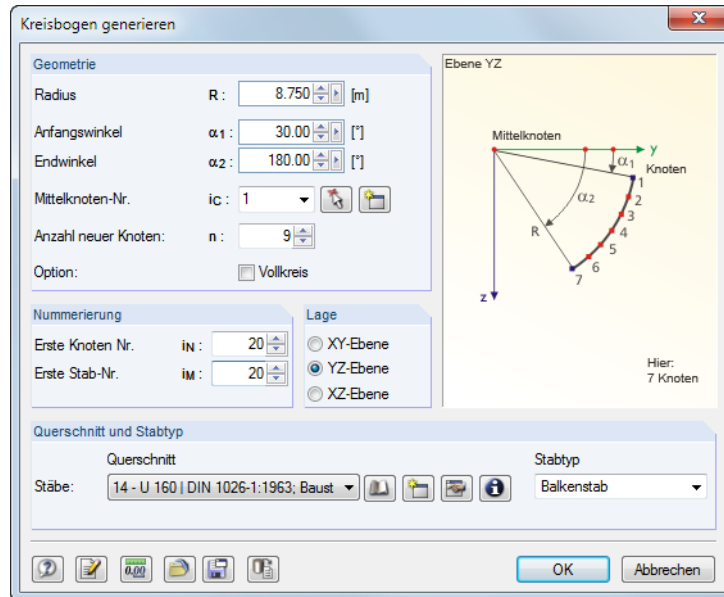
Kreisbogen generieren

Geometrie
Radius R : 8.750 [m]
Anfangswinkel $\alpha_1$ : 30.00 [°]
Endwinkel $\alpha_2$ : 180.00 [°]
Mittelknoten-Nr. $i_C$ : 1
Anzahl neuer Knoten: n : 9
Option: Vollkreis

Ebene YZ
Mittelknoten
y
$\alpha_1$
Knoten
1
2
3
4
5
6
7
$\alpha_2$
R
z
Hier:
7 Knoten

Nummerierung
Erste Knoten Nr. $i_N$ : 20
Erste Stab-Nr. $i_M$ : 20

Lage
XY-Ebene
YZ-Ebene
XZ-Ebene

Querschnitt und Stabtyp
Querschnitt
Stäbe: 14 - U 160 | DIN 1026-1:1963; Baust
Stabtyp
Balkenstab

0.00
OK
Abbrechen